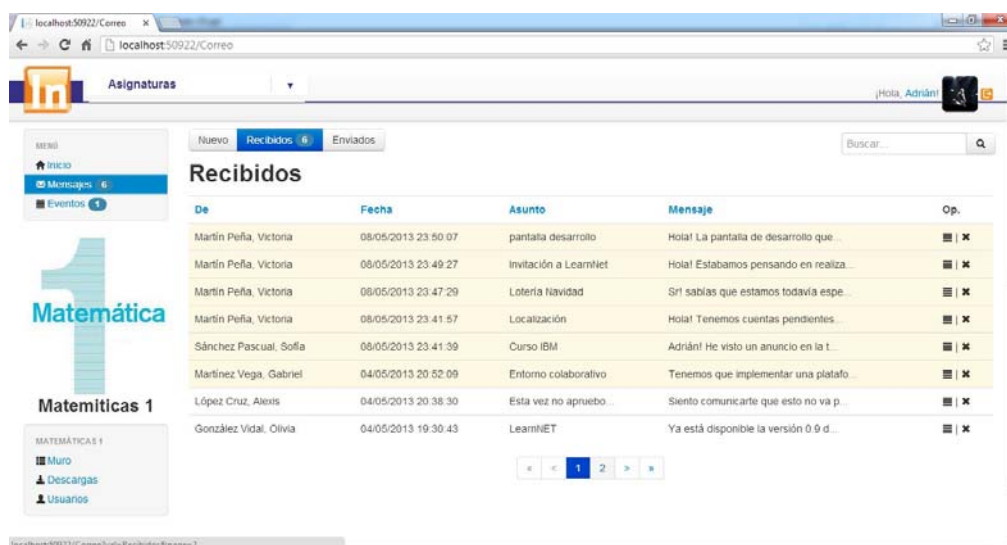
localhost:50922/Correo ×

localhost:50922/Correo

Asignaturas

¡Hola, Adrián!

MENÚ
Inicio
Mensajes 6
Eventos 1

Matemática

Matemiticas 1

MATEMÁTICAS 1
Muro
Descargas
Usuarios

Nuevo Recibidos 6 Enviados

Buscar...

Recibidos

| De | Fecha | Asunto | Mensaje | Op. |
|---|---|---|---|---|
| Martín Peña, Victoria | 08/05/2013 23:50:07 | pantalla desarrollo | Hola! La pantalla de desarrollo que... | ≡ \| ✖ |
| Martín Peña, Victoria | 08/05/2013 23:49:27 | Invitación a LearnNet | Hola! Estabamos pensando en realiza... | ≡ \| ✖ |
| Martín Peña, Victoria | 08/05/2013 23:47:29 | Lotería Navidad | Sr! sabías que estamos todavía espe... | ≡ \| ✖ |
| Martín Peña, Victoria | 08/05/2013 23:41:57 | Localización | Hola! Tenemos cuentas pendientes... | ≡ \| ✖ |
| Sánchez Pascual, Sofía | 08/05/2013 23:41:39 | Curso IBM | Adrián! He visto un anuncio en la t... | ≡ \| ✖ |
| Martínez Vega, Gabriel | 04/05/2013 20:52:09 | Entorno colaborativo | Tenemos que implementar una platafo... | ≡ \| ✖ |
| López Cruz, Alexis | 04/05/2013 20:38:30 | Esta vez no apruebo... | Siento comunicarte que esto no va p... | ≡ \| ✖ |
| González Vidal, Olivia | 04/05/2013 19:30:43 | LearNET | Ya está disponible la versión 0.9 d... | ≡ \| ✖ |

« ‹ 1 2 › »

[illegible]